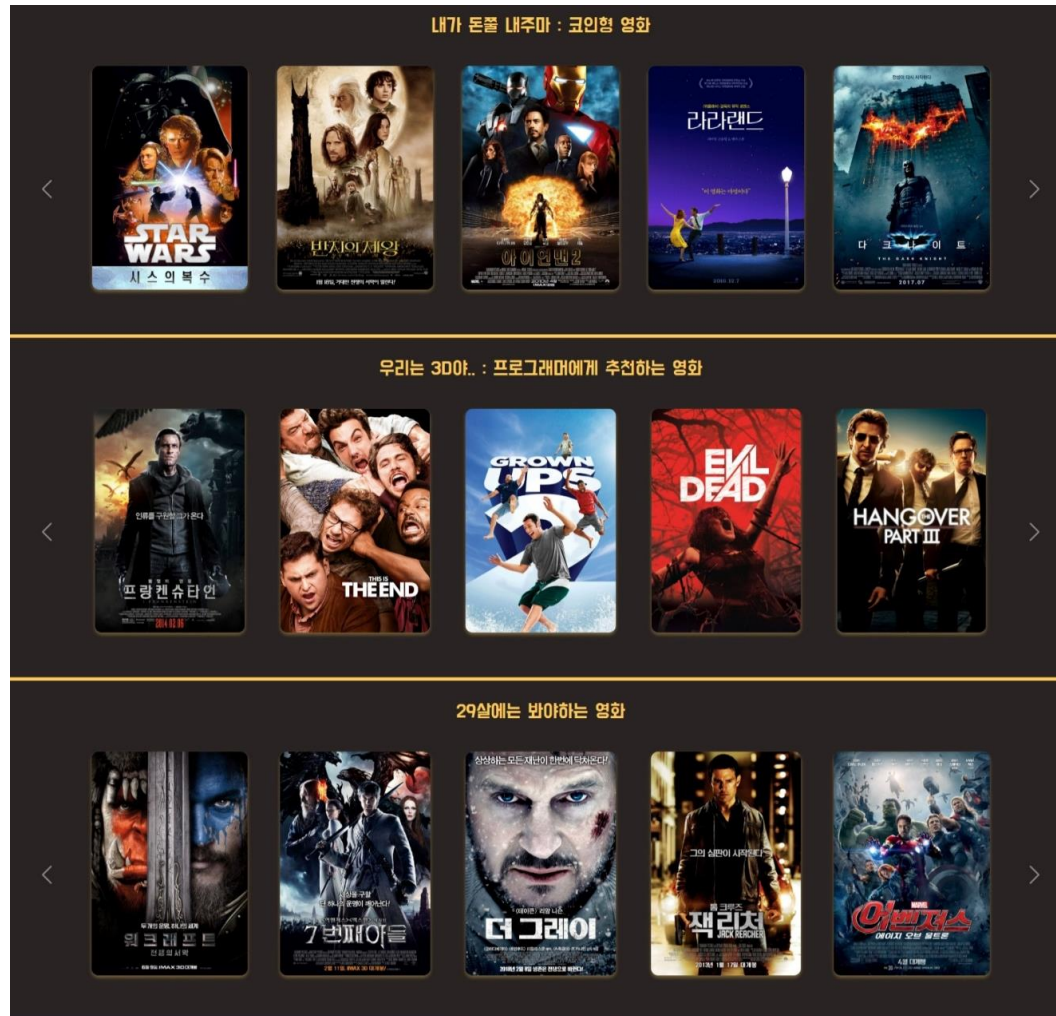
내가 돈쫄 내주마 : 코인형 영화

‹

STAR WARS
시스의복수

반지의제왕

아이언맨2

라라랜드

"이 영화는 마법이다"

다크나이트
THE DARK KNIGHT
2017.07

›

우리는 3D야.. : 프로그래머에게 추천하는 영화

‹

인류를 구원할 그가 온다
프랑켄슈타인
2014.01.06

THIS IS THE END

GROWN UPS 2

EVIL DEAD

HANGOVER PART III

›

29살에는 봐야하는 영화

‹

두 개의 운명, 하나의 세계
워크래프트
전쟁의 서막

7번째 아들
2월 11일, IMAX 3D 대개봉

상상하는 모든 재난이 한번에 닥쳐온다!
리암 니슨
더 그레이

그의 심판이 시작된다
톰 크루즈
잭 리처
JACK REACHER
2013년 1월 17일 대개봉

어벤져스
에이지 오브 울트론

›